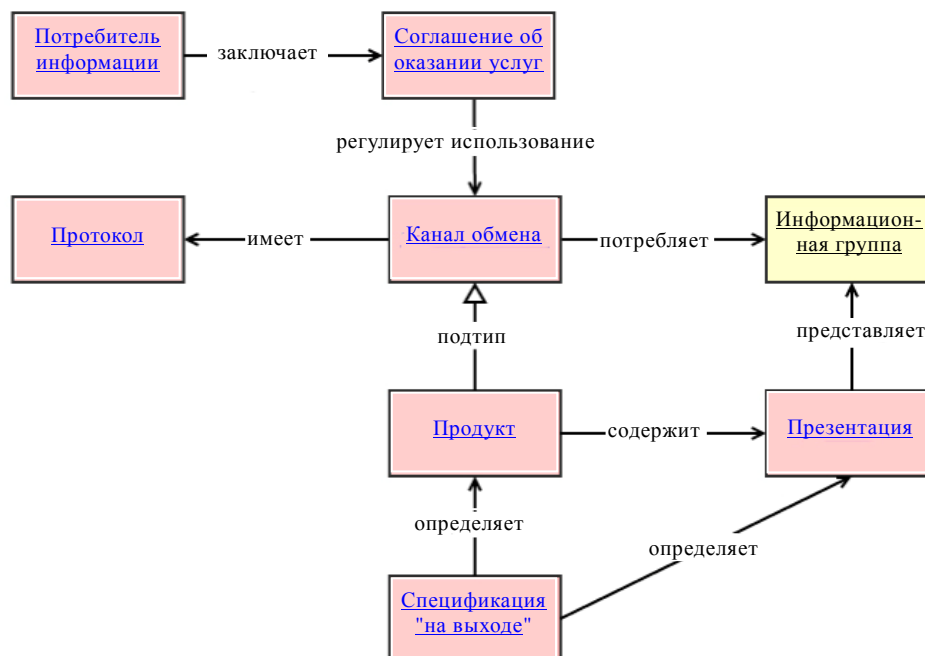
Потребитель информации

заключает

Соглашение об оказании услуг

регулирует использование

Протокол

имеет

Канал обмена

потребляет

Информационная группа

подтип

представляет

Продукт

содержит

Презентация

определяет

определяет

Спецификация "на выходе"